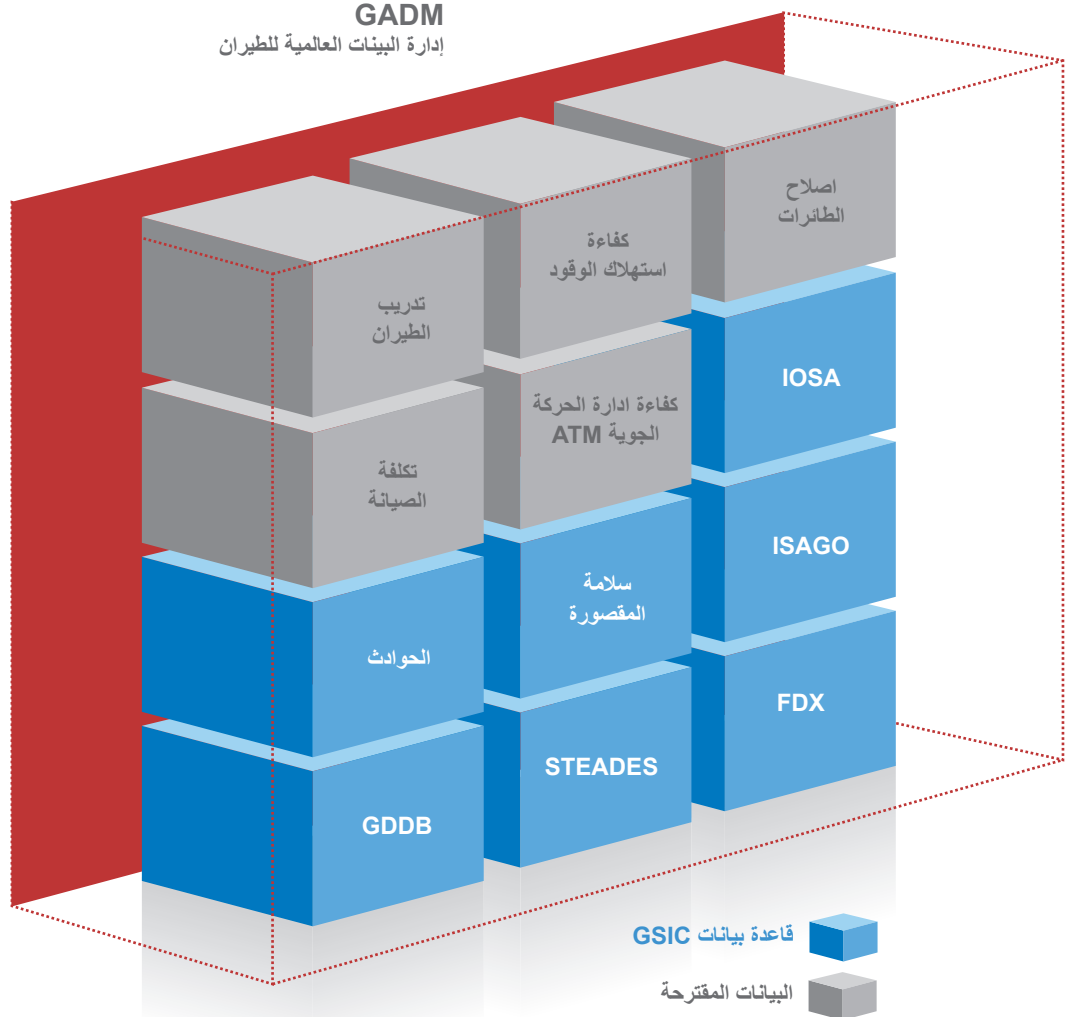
GADM
إدارة البينات العالمية للطيران

اصلاح
الطائرات

كفاءة
استهلاك الوقود

تدريب
الطيران

IOSA

كفاءة ادارة الحركة
الجوية ATM

تكلفة
الصيانة

ISAGO

سلامة
المقصورة

الحوادث

FDX

STEADES

GDDB

قاعدة بيانات GSIC

البيانات المقترحة